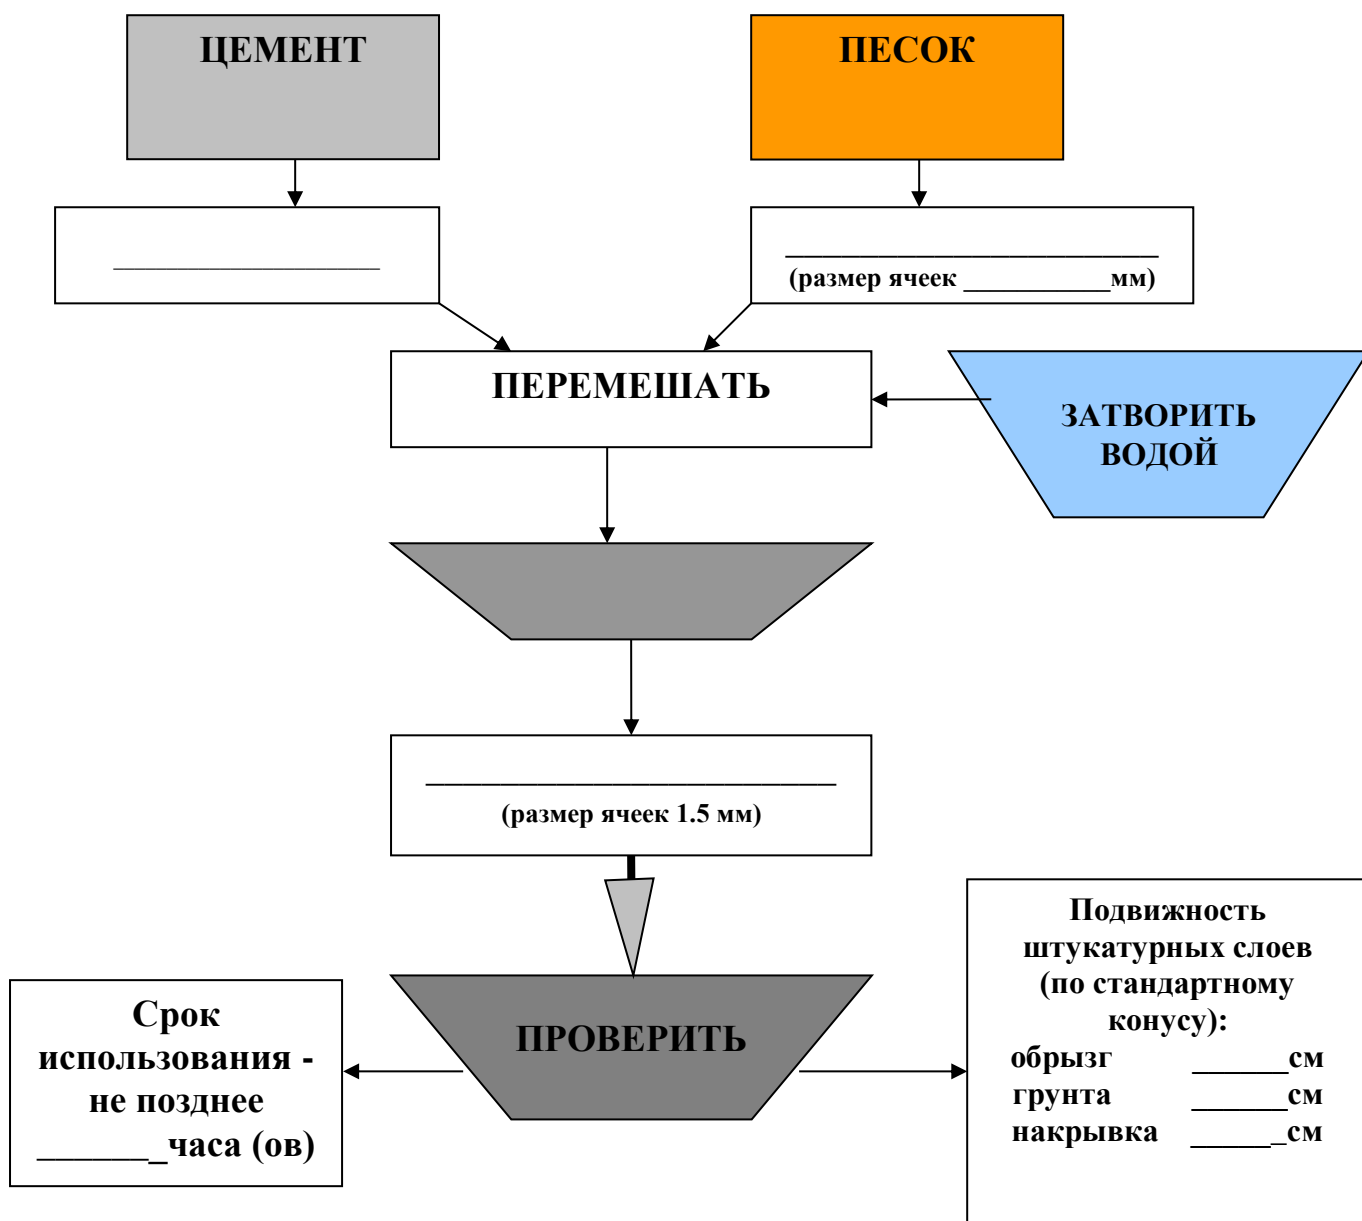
ЦЕМЕНТ

ПЕСОК

________________

________________________
(размер ячеек ___________мм)

ПЕРЕМЕШАТЬ

ЗАТВОРИТЬ ВОДОЙ

___________________________
(размер ячеек 1.5 мм)

Срок использования - не позднее _______ _часа (ов)

ПРОВЕРИТЬ

Подвижность штукатурных слоев (по стандартному конусу):
обрызг ______см
грунта ______см
накрывка _____ _см